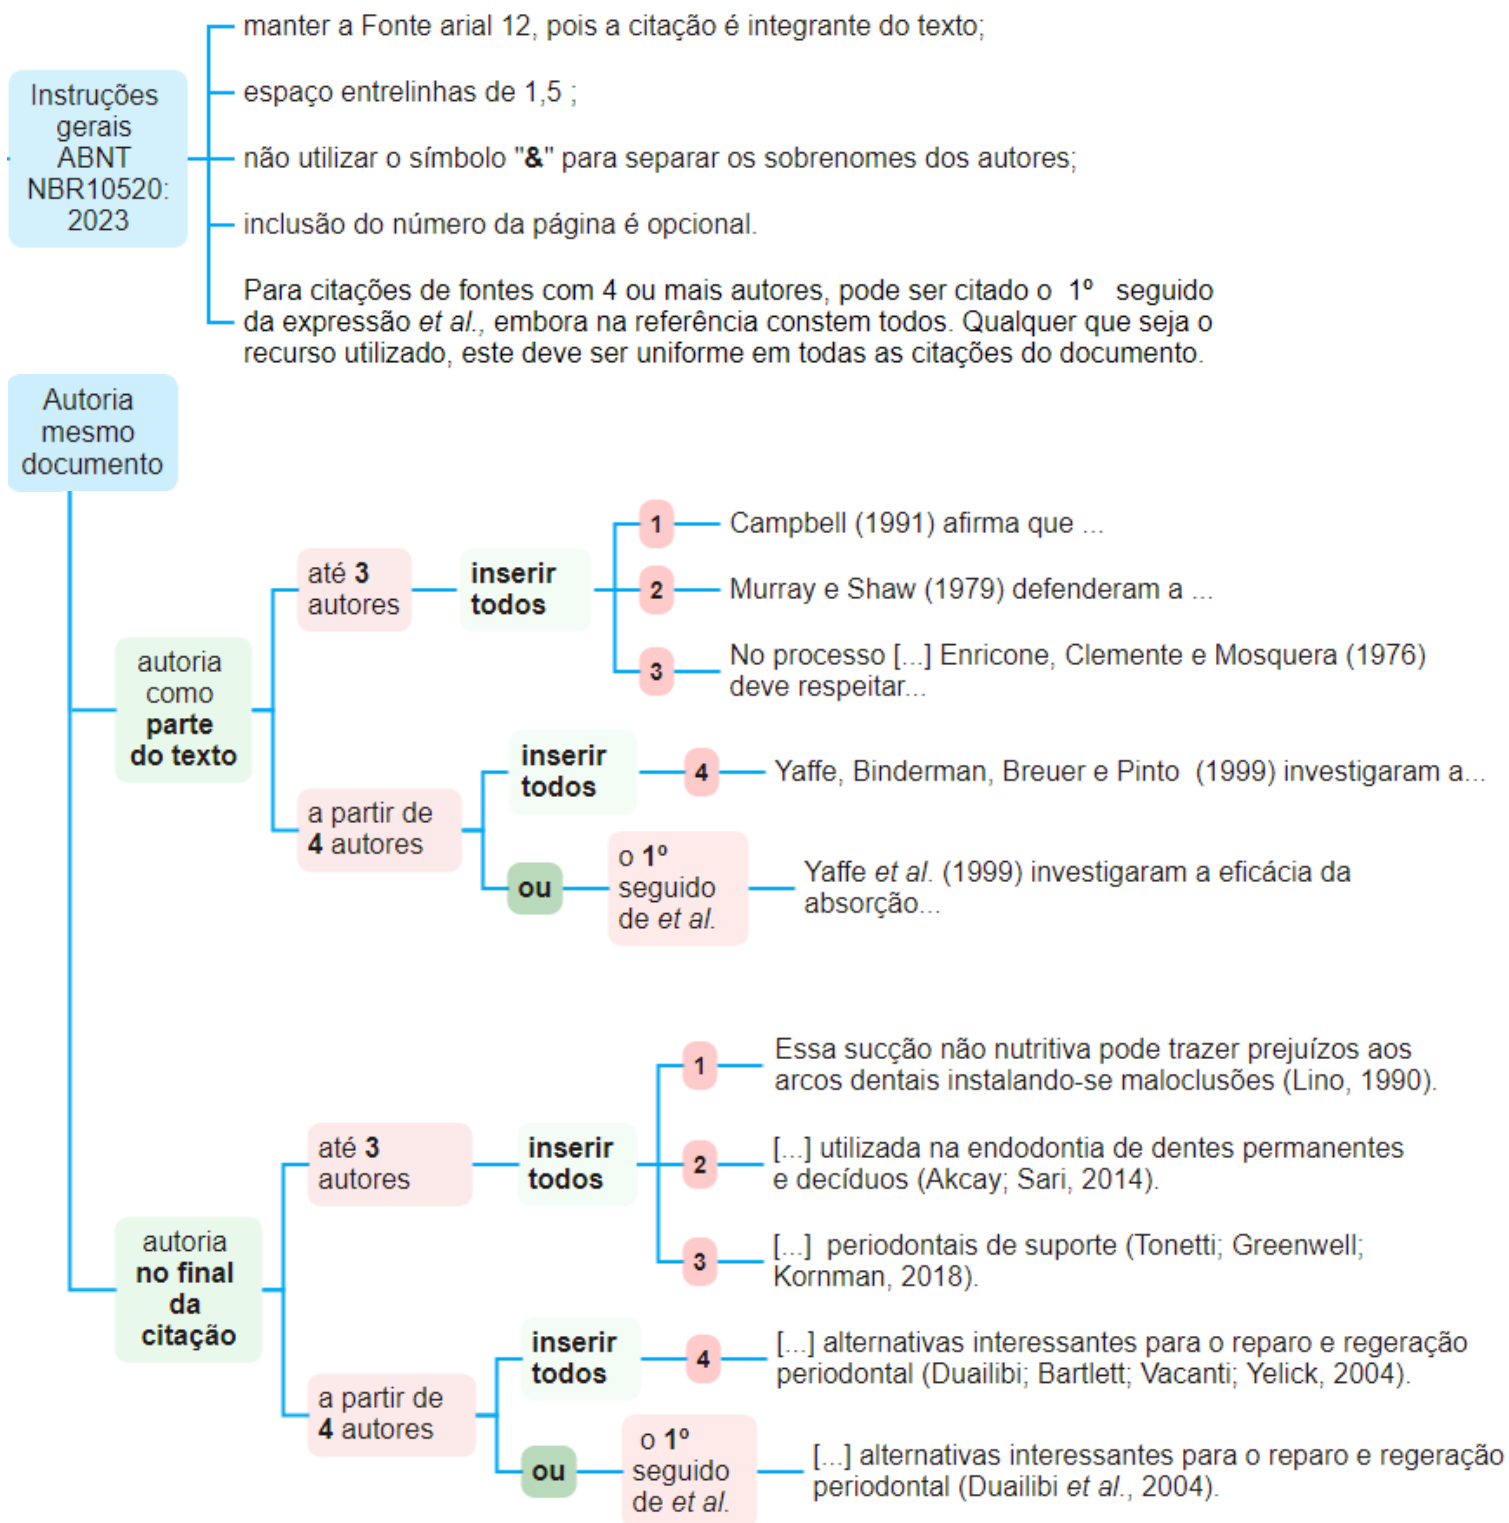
Instruções gerais ABNT NBR10520: 2023

manter a Fonte arial 12, pois a citação é integrante do texto;

espaço entrelinhas de 1,5 ;

não utilizar o símbolo "&" para separar os sobrenomes dos autores;

inclusão do número da página é opcional.

Para citações de fontes com 4 ou mais autores, pode ser citado o 1º seguido da expressão et al., embora na referência constem todos. Qualquer que seja o recurso utilizado, este deve ser uniforme em todas as citações do documento.

Autoria mesmo documento

autoria como parte do texto

até 3 autores

inserir todos

1 Campbell (1991) afirma que ...

2 Murray e Shaw (1979) defenderam a ...

3 No processo [...] Enricone, Clemente e Mosquera (1976) deve respeitar...

a partir de 4 autores

inserir todos

4 Yaffe, Binderman, Breuer e Pinto (1999) investigaram a...

ou

o 1º seguido de et al.

Yaffe et al. (1999) investigaram a eficácia da absorção...

autoria no final da citação

até 3 autores

inserir todos

1 Essa sucção não nutritiva pode trazer prejuízos aos arcos dentais instalando-se maloclusões (Lino, 1990).

2 [...] utilizada na endodontia de dentes permanentes e decíduos (Akcay; Sari, 2014).

3 [...] periodontais de suporte (Tonetti; Greenwell; Kornman, 2018).

a partir de 4 autores

inserir todos

4 [...] alternativas interessantes para o reparo e regeração periodontal (Duailibi; Bartlett; Vacanti; Yelick, 2004).

ou

o 1º seguido de et al.

[...] alternativas interessantes para o reparo e regeração periodontal (Duailibi et al., 2004).